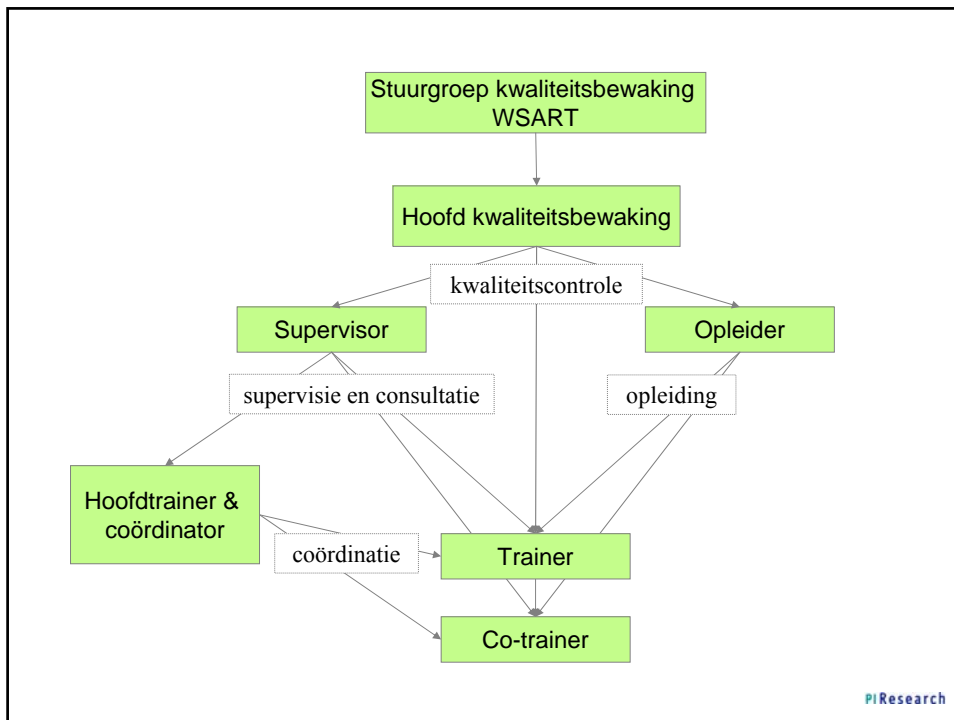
Stuurgroep kwaliteitsbewaking WSART

Hoofd kwaliteitsbewaking

kwaliteitscontrole

Supervisor

Opleider

supervisie en consultatie

opleiding

Hoofdtrainer & coördinator

coördinatie

Trainer

Co-trainer

PIResearch